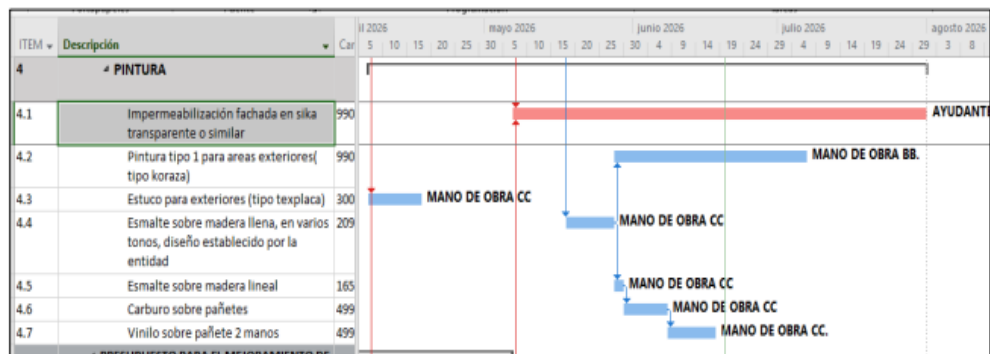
| ITEM | Descripción | Car |
|---|---|---|
| 4 | ◢ PINTURA | |
| 4.1 | Impermeabilización fachada en sika transparente o similar | 990 |
| 4.2 | Pintura tipo 1 para areas exteriores( tipo koraza) | 990 |
| 4.3 | Estuco para exteriores (tipo texplaca) | 300 |
| 4.4 | Esmalte sobre madera llena, en varios tonos, diseño establecido por la entidad | 209 |
| 4.5 | Esmalte sobre madera lineal | 165 |
| 4.6 | Carburo sobre pañetes | 499 |
| 4.7 | Vinilo sobre pañete 2 manos | 499 |

il 2026 | mayo 2026 | junio 2026 | julio 2026 | agosto 2026
5 | 10 | 15 | 20 | 25 | 30 | 5 | 10 | 15 | 20 | 25 | 30 | 4 | 9 | 14 | 19 | 24 | 29 | 4 | 9 | 14 | 19 | 24 | 29 | 3 | 8

AYUDANT
MANO DE OBRA BB.
MANO DE OBRA CC
MANO DE OBRA CC
MANO DE OBRA CC
MANO DE OBRA CC
MANO DE OBRA CC.